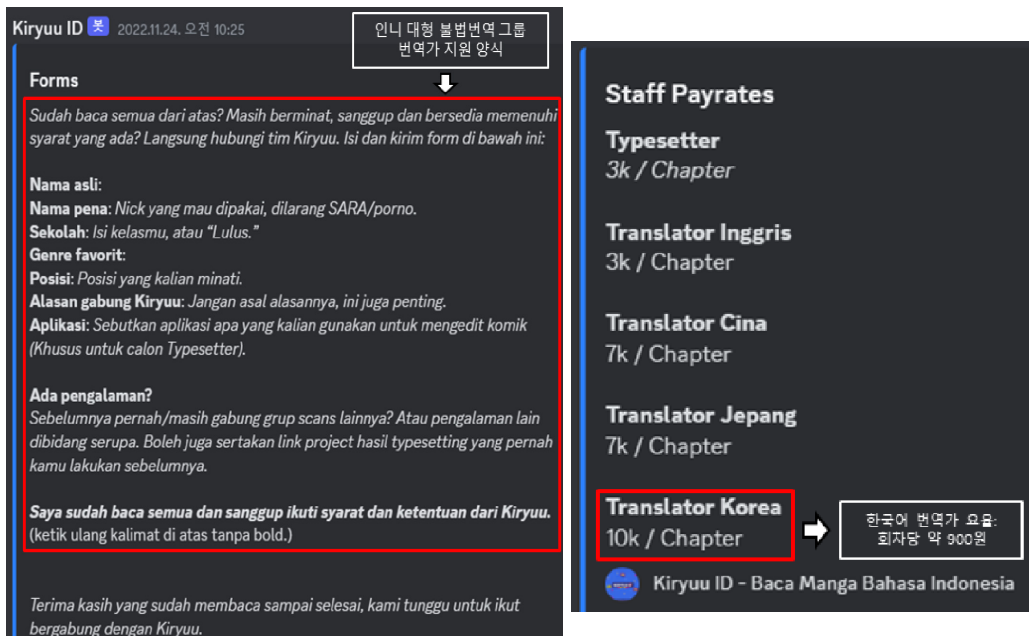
Kiryuu ID 봇 2022.11.24. 오전 10:25

인니 대형 불법번역 그룹 번역가 지원 양식

Forms

Sudah baca semua dari atas? Masih berminat, sanggup dan bersedia memenuhi syarat yang ada? Langsung hubungi tim Kiryuu. Isi dan kirim form di bawah ini:

Nama asli:
Nama pena: Nick yang mau dipakai, dilarang SARA/porno.
Sekolah: Isi kelasmu, atau "Lulus."
Genre favorit:
Posisi: Posisi yang kalian minati.
Alasan gabung Kiryuu: Jangan asal alasannya, ini juga penting.
Aplikasi: Sebutkan aplikasi apa yang kalian gunakan untuk mengedit komik (Khusus untuk calon Typesetter).

Ada pengalaman?
Sebelumnya pernah/masih gabung grup scans lainnya? Atau pengalaman lain dibidang serupa. Boleh juga sertakan link project hasil typesetting yang pernah kamu lakukan sebelumnya.

Saya sudah baca semua dan sanggup ikuti syarat dan ketentuan dari Kiryuu.
(ketik ulang kalimat di atas tanpa bold.)

Terima kasih yang sudah membaca sampai selesai, kami tunggu untuk ikut bergabung dengan Kiryuu.

Staff Payrates

Typesetter
3k / Chapter

Translator Inggris
3k / Chapter

Translator Cina
7k / Chapter

Translator Jepang
7k / Chapter

Translator Korea
10k / Chapter

한국어 번역가 요율: 회자당 약 900원

Kiryuu ID - Baca Manga Bahasa Indonesia